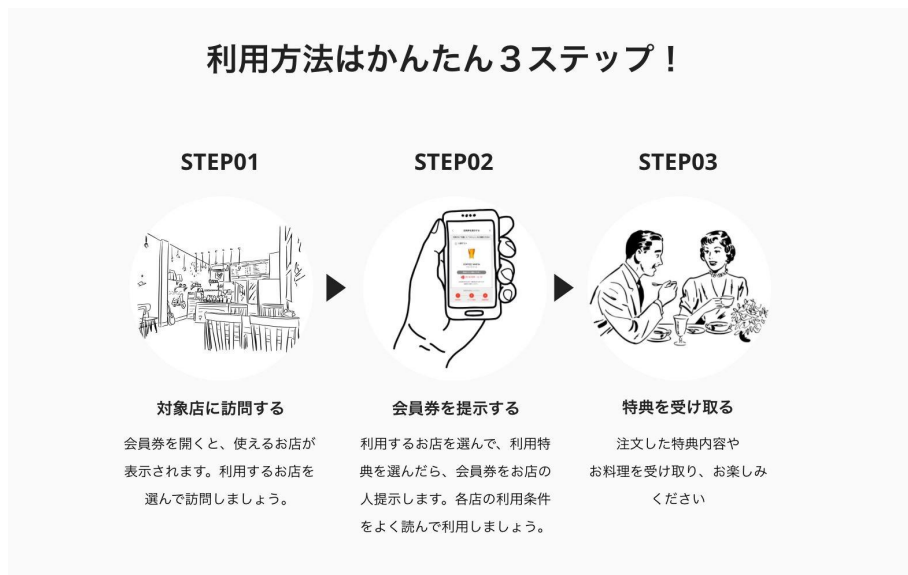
利用方法はかんたん３ステップ！

STEP01

対象店に訪問する

会員券を開くと、使えるお店が表示されます。利用するお店を選んで訪問しましょう。

STEP02

会員券を提示する

利用するお店を選んで、利用特典を選んだら、会員券をお店の人提示します。各店の利用条件をよく読んで利用しましょう。

STEP03

特典を受け取る

注文した特典内容やお料理を受け取り、お楽しみください